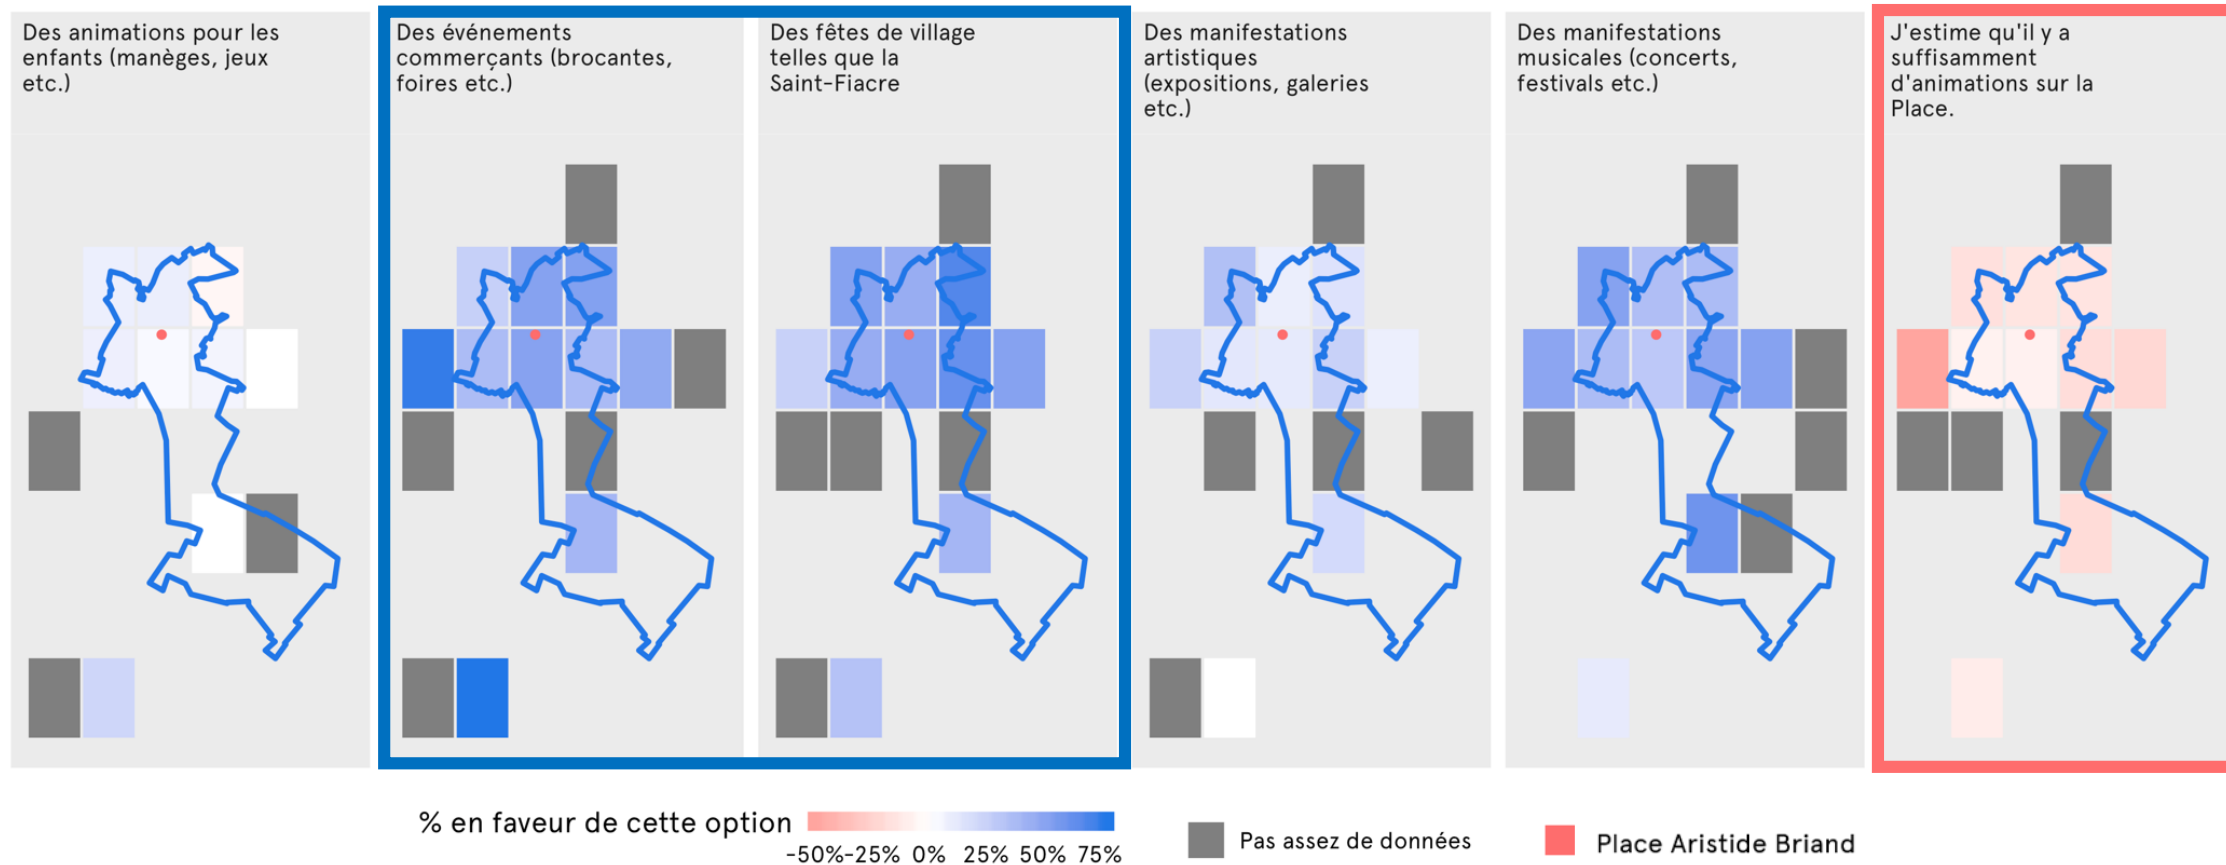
Des animations pour les enfants (manèges, jeux etc.)

Des événements commerçants (brocantes, foires etc.)

Des fêtes de village telles que la Saint-Fiacre

Des manifestations artistiques (expositions, galeries etc.)

Des manifestations musicales (concerts, festivals etc.)

J'estime qu'il y a suffisamment d'animations sur la Place.

% en faveur de cette option

-50% -25% 0% 25% 50% 75%

Pas assez de données

Place Aristide Briand